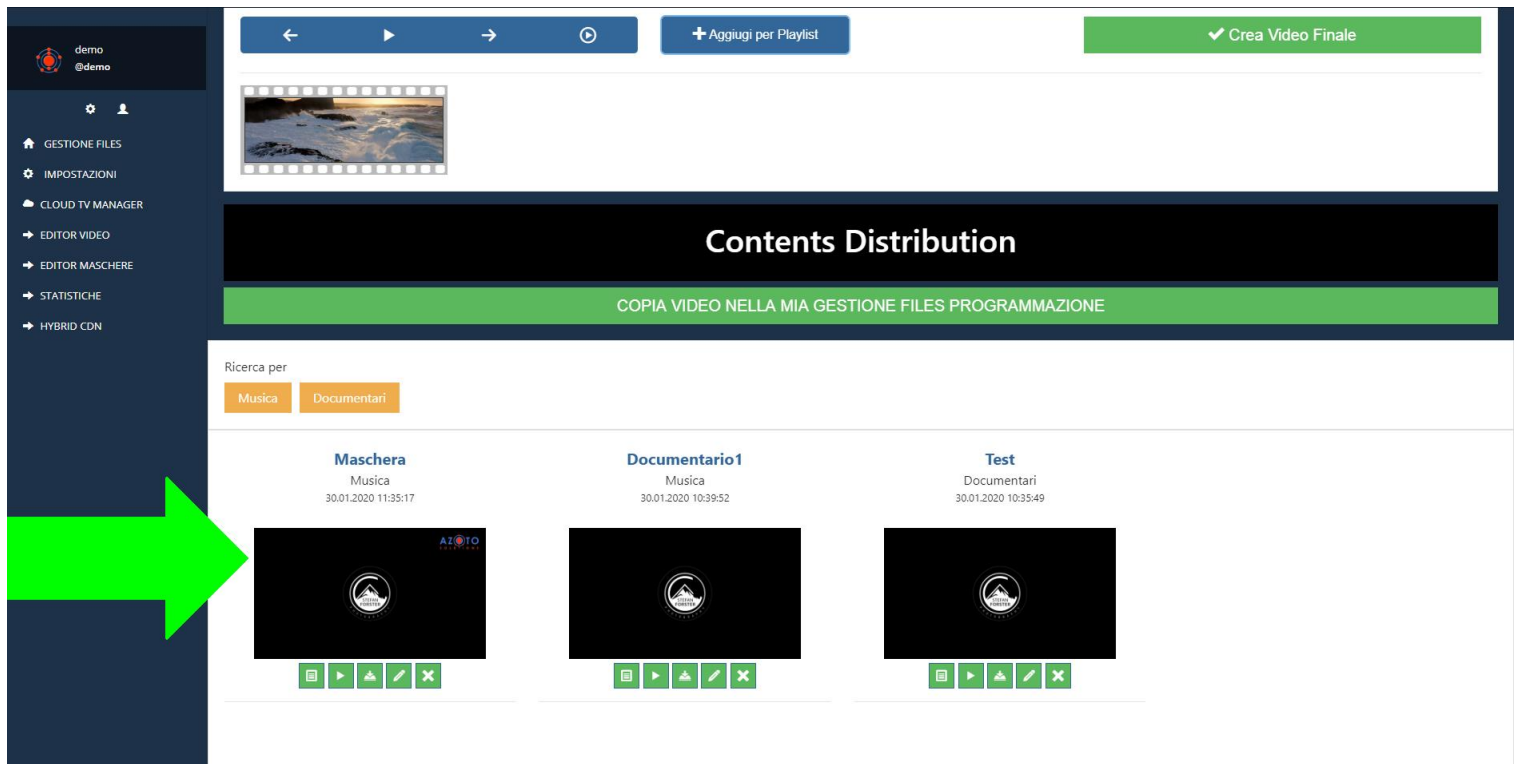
demo
@demo

GESTIONE FILES
IMPOSTAZIONI
CLOUD TV MANAGER
EDITOR VIDEO
EDITOR MASCHERE
STATISTICHE
HYBRID CDN

Aggiugi per Playlist

Crea Video Finale

Contents Distribution

COPIA VIDEO NELLA MIA GESTIONE FILES PROGRAMMAZIONE

Ricerca per

Musica Documentari

Maschera
Musica
30.01.2020 11:35:17

AZOTO

STEFAN FORSTER

Documentario1
Musica
30.01.2020 10:39:52

STEFAN FORSTER

Test
Documentari
30.01.2020 10:35:49

STEFAN FORSTER